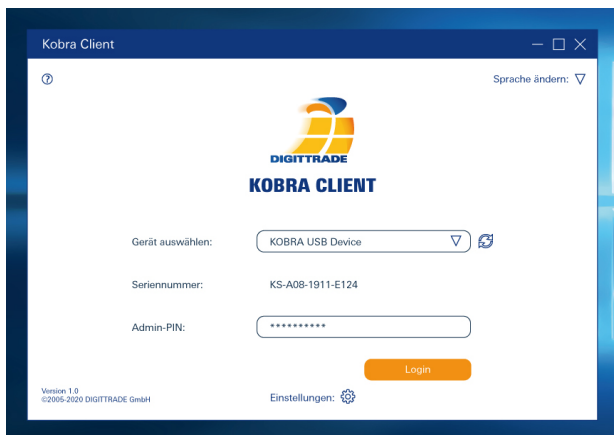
Kobra Client

?

Sprache ändern: ∇

DIGITTRADE

KOBRA CLIENT

Gerät auswählen: KOBRA USB Device

Seriennummer: KS-A08-1911-E124

Admin-PIN: **********

Login

Version 1.0
©2005-2020 DIGITTRADE GmbH

Einstellungen: